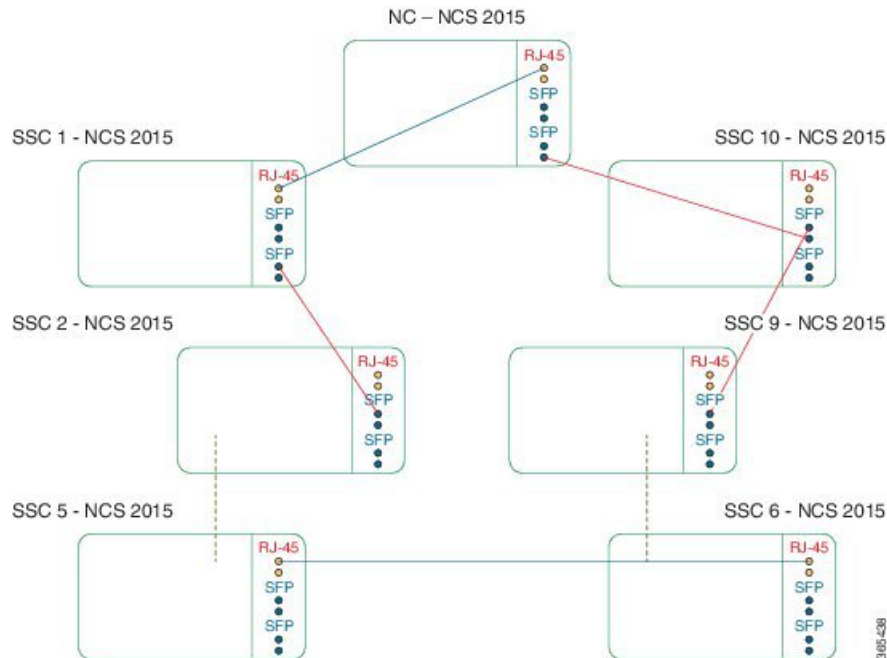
NC – NCS 2015

RJ-45
SFP
SFP

SSC 1 - NCS 2015

RJ-45
SFP
SFP

SSC 10 - NCS 2015

RJ-45
SFP
SFP

SSC 2 - NCS 2015

RJ-45
SFP
SFP

SSC 9 - NCS 2015

RJ-45
SFP
SFP

SSC 5 - NCS 2015

RJ-45
SFP
SFP

SSC 6 - NCS 2015

RJ-45
SFP
SFP

365438